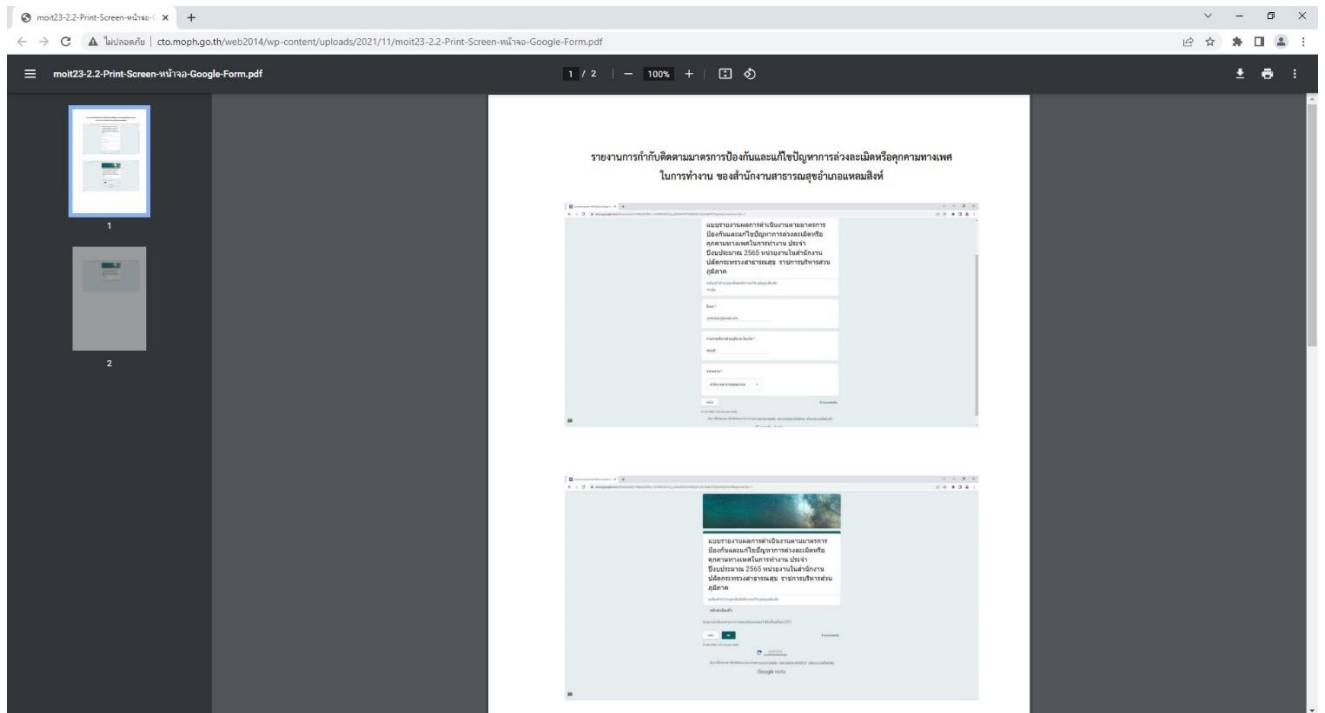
moit23-2.2-Print-Screen-หน้าจอ-

ไม่ปลอดภัย | cto.moph.go.th/web2014/wp-content/uploads/2021/11/moit23-2.2-Print-Screen-หน้าจอ-Google-Form.pdf

moit23-2.2-Print-Screen-หน้าจอ-Google-Form.pdf

1 / 2 | — 100% +

1

2

รายงานการกำกับติดตามมาตรการป้องกันและแก้ไขปัญหาการล่วงละเมิดหรือคุกคามทางเพศในการทำงาน ของสำนักงานสาธารณสุขอำเภอแหลมสิงห์

แบบรายงานผลการดำเนินงานตามมาตรการป้องกันและแก้ไขปัญหาการล่วงละเมิดหรือคุกคามทางเพศในการทำงาน ประจำปีงบประมาณ 2565 หน่วยงานในสำนักงานปลัดกระทรวงสาธารณสุข ราชการบริหารส่วนภูมิภาค

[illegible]

แบบรายงานผลการดำเนินงานตามมาตรการป้องกันและแก้ไขปัญหาการล่วงละเมิดหรือคุกคามทางเพศในการทำงาน ประจำปีงบประมาณ 2565 หน่วยงานในสำนักงานปลัดกระทรวงสาธารณสุข ราชการบริหารส่วนภูมิภาค

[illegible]

Google Forms